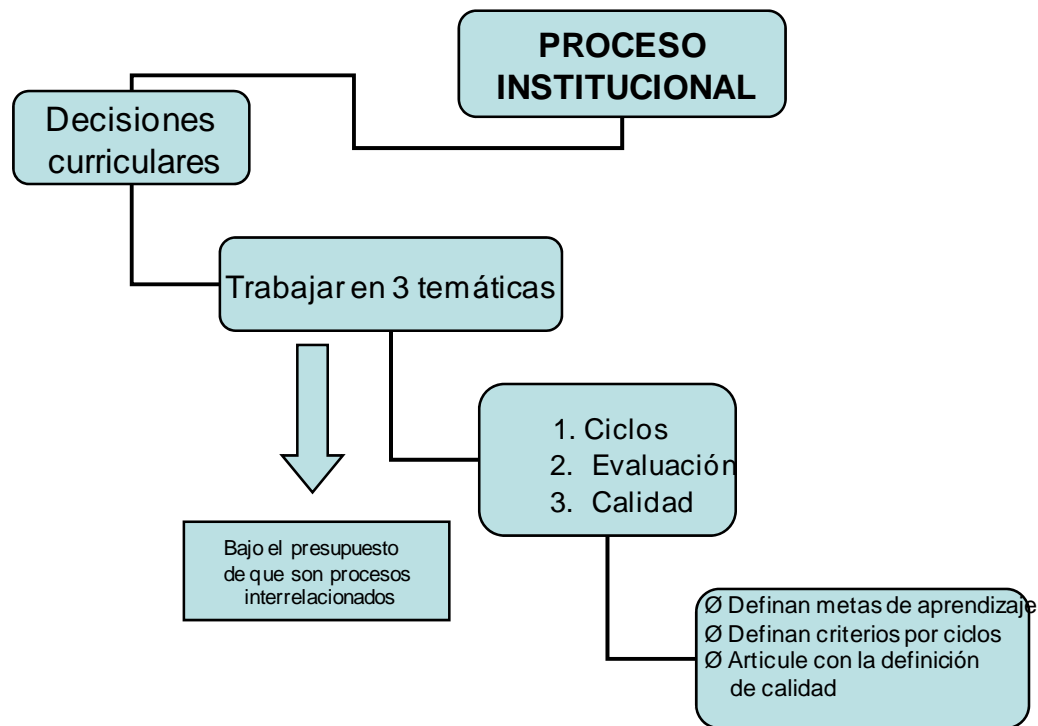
PROCESO INSTITUCIONAL

Decisiones curriculares

Trabajar en 3 temáticas

Bajo el presupuesto de que son procesos interrelacionados

1. Ciclos
2. Evaluación
3. Calidad

Ø Definan metas de aprendizaje
Ø Definan criterios por ciclos
Ø Articule con la definición de calidad